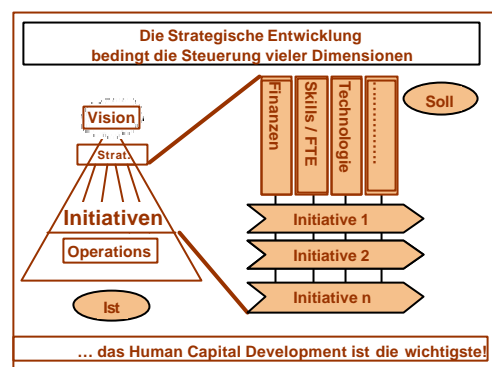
Die Strategische Entwicklung bedingt die Steuerung vieler Dimensionen

Vision

Strat.

Initiativen

Operations

Ist

Finanzen

Skills / FTE

Technologie

…………

Soll

Initiative 1

Initiative 2

Initiative n

… das Human Capital Development ist die wichtigste!